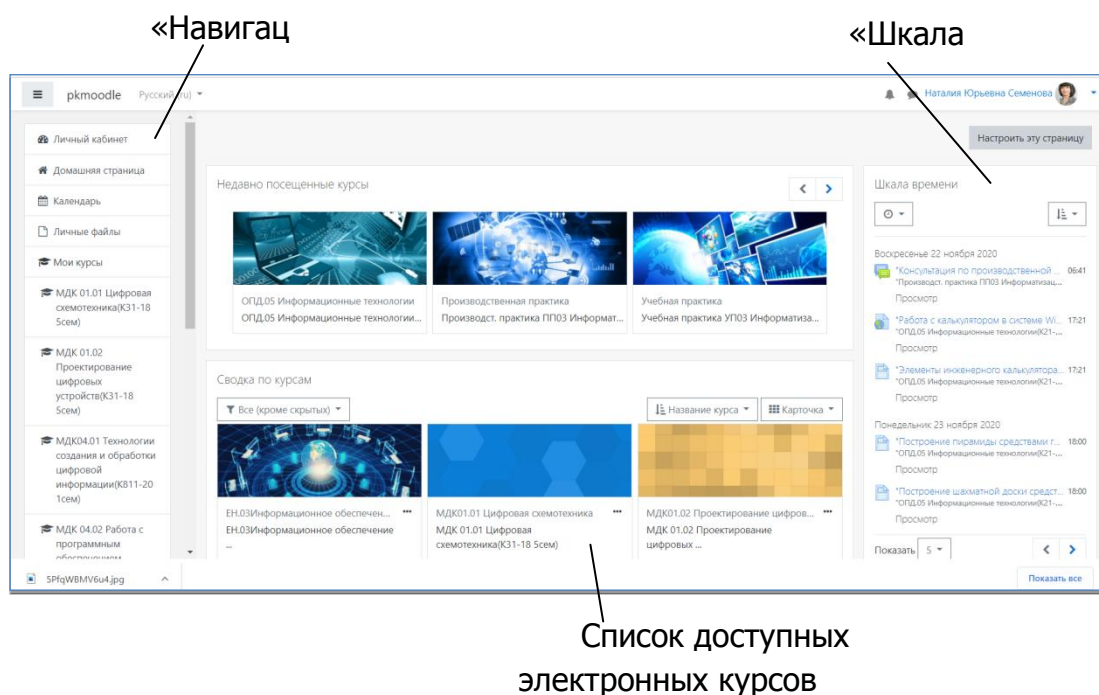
«Навигац

«Шкала

pkmoodle Русский (ru)

Наталия Юрьевна Семенова

Настроить эту страницу

Личный кабинет

Домашняя страница

Календарь

Личные файлы

Мои курсы

МДК 01.01 Цифровая схемотехника(К31-18 5сем)

МДК 01.02 Проектирование цифровых устройств(К31-18 5сем)

МДК04.01 Технологии создания и обработки цифровой информации(К811-20 1сем)

МДК 04.02 Работа с программным обеспечением

Недавно посещенные курсы

ОПД.05 Информационные технологии
ОПД.05 Информационные технологии...

Производственная практика
Производст. практика ПП03 Информат...

Учебная практика
Учебная практика УП03 Информатиза...

Сводка по курсам

Все (кроме скрытых)

Название курса

Карточка

ЕН.03Информационное обеспечен...
ЕН.03Информационное обеспечение
...

МДК01.01 Цифровая схемотехника
МДК 01.01 Цифровая схемотехника(К31-18 5сем)

МДК01.02 Проектирование цифров...
МДК 01.02 Проектирование цифровых ...

Шкала времени

Воскресенье 22 ноября 2020

"Консультация по производственной ... 06:41
"Производст. практика ПП03 Информатизац...
Просмотр

"Работа с калькулятором в системе Wi... 17:21
"ОПД.05 Информационные технологии(К21-...
Просмотр

"Элементы инженерного калькулятора... 17:21
"ОПД.05 Информационные технологии(К21-...
Просмотр

Понедельник 23 ноября 2020

"Построение пирамиды средствами г... 18:00
"ОПД.05 Информационные технологии(К21-...
Просмотр

"Построение шахматной доски средст... 18:00
"ОПД.05 Информационные технологии(К21-...
Просмотр

Показать 5

5PfqWBMV6u4.jpg

Показать все

Список доступных электронных курсов